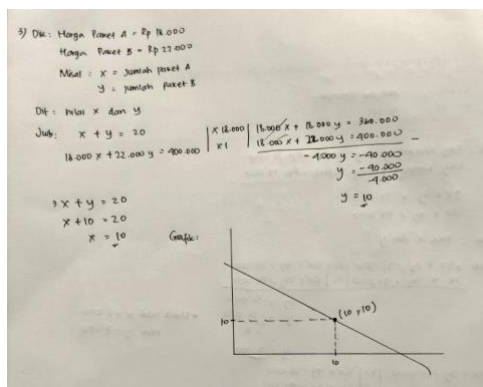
3) Dik: Harga Paket A = Rp 18.000

Harga Paket B = Rp 22.000

Misal : $x$ = Jumlah paket A

$y$ = Jumlah paket B

Dit : Nilai $x$ dan $y$

Jwb: $x + y = 20$ $\left| \begin{matrix} \times 18.000 \\ \times 1 \end{matrix} \right|$ $18.000x + 18.000y = 360.000$

$18.000x + 22.000y = 900.000$ $\quad$ $18.000x + 22.000y = 400.000$ $-$

$-4.000y = -40.000$

$y = \frac{-40.000}{-4.000}$

$y = 10$

$\rightarrow x + y = 20$

$x + 10 = 20$

$x = 10$

Grafik:

$(10, 10)$

10

10